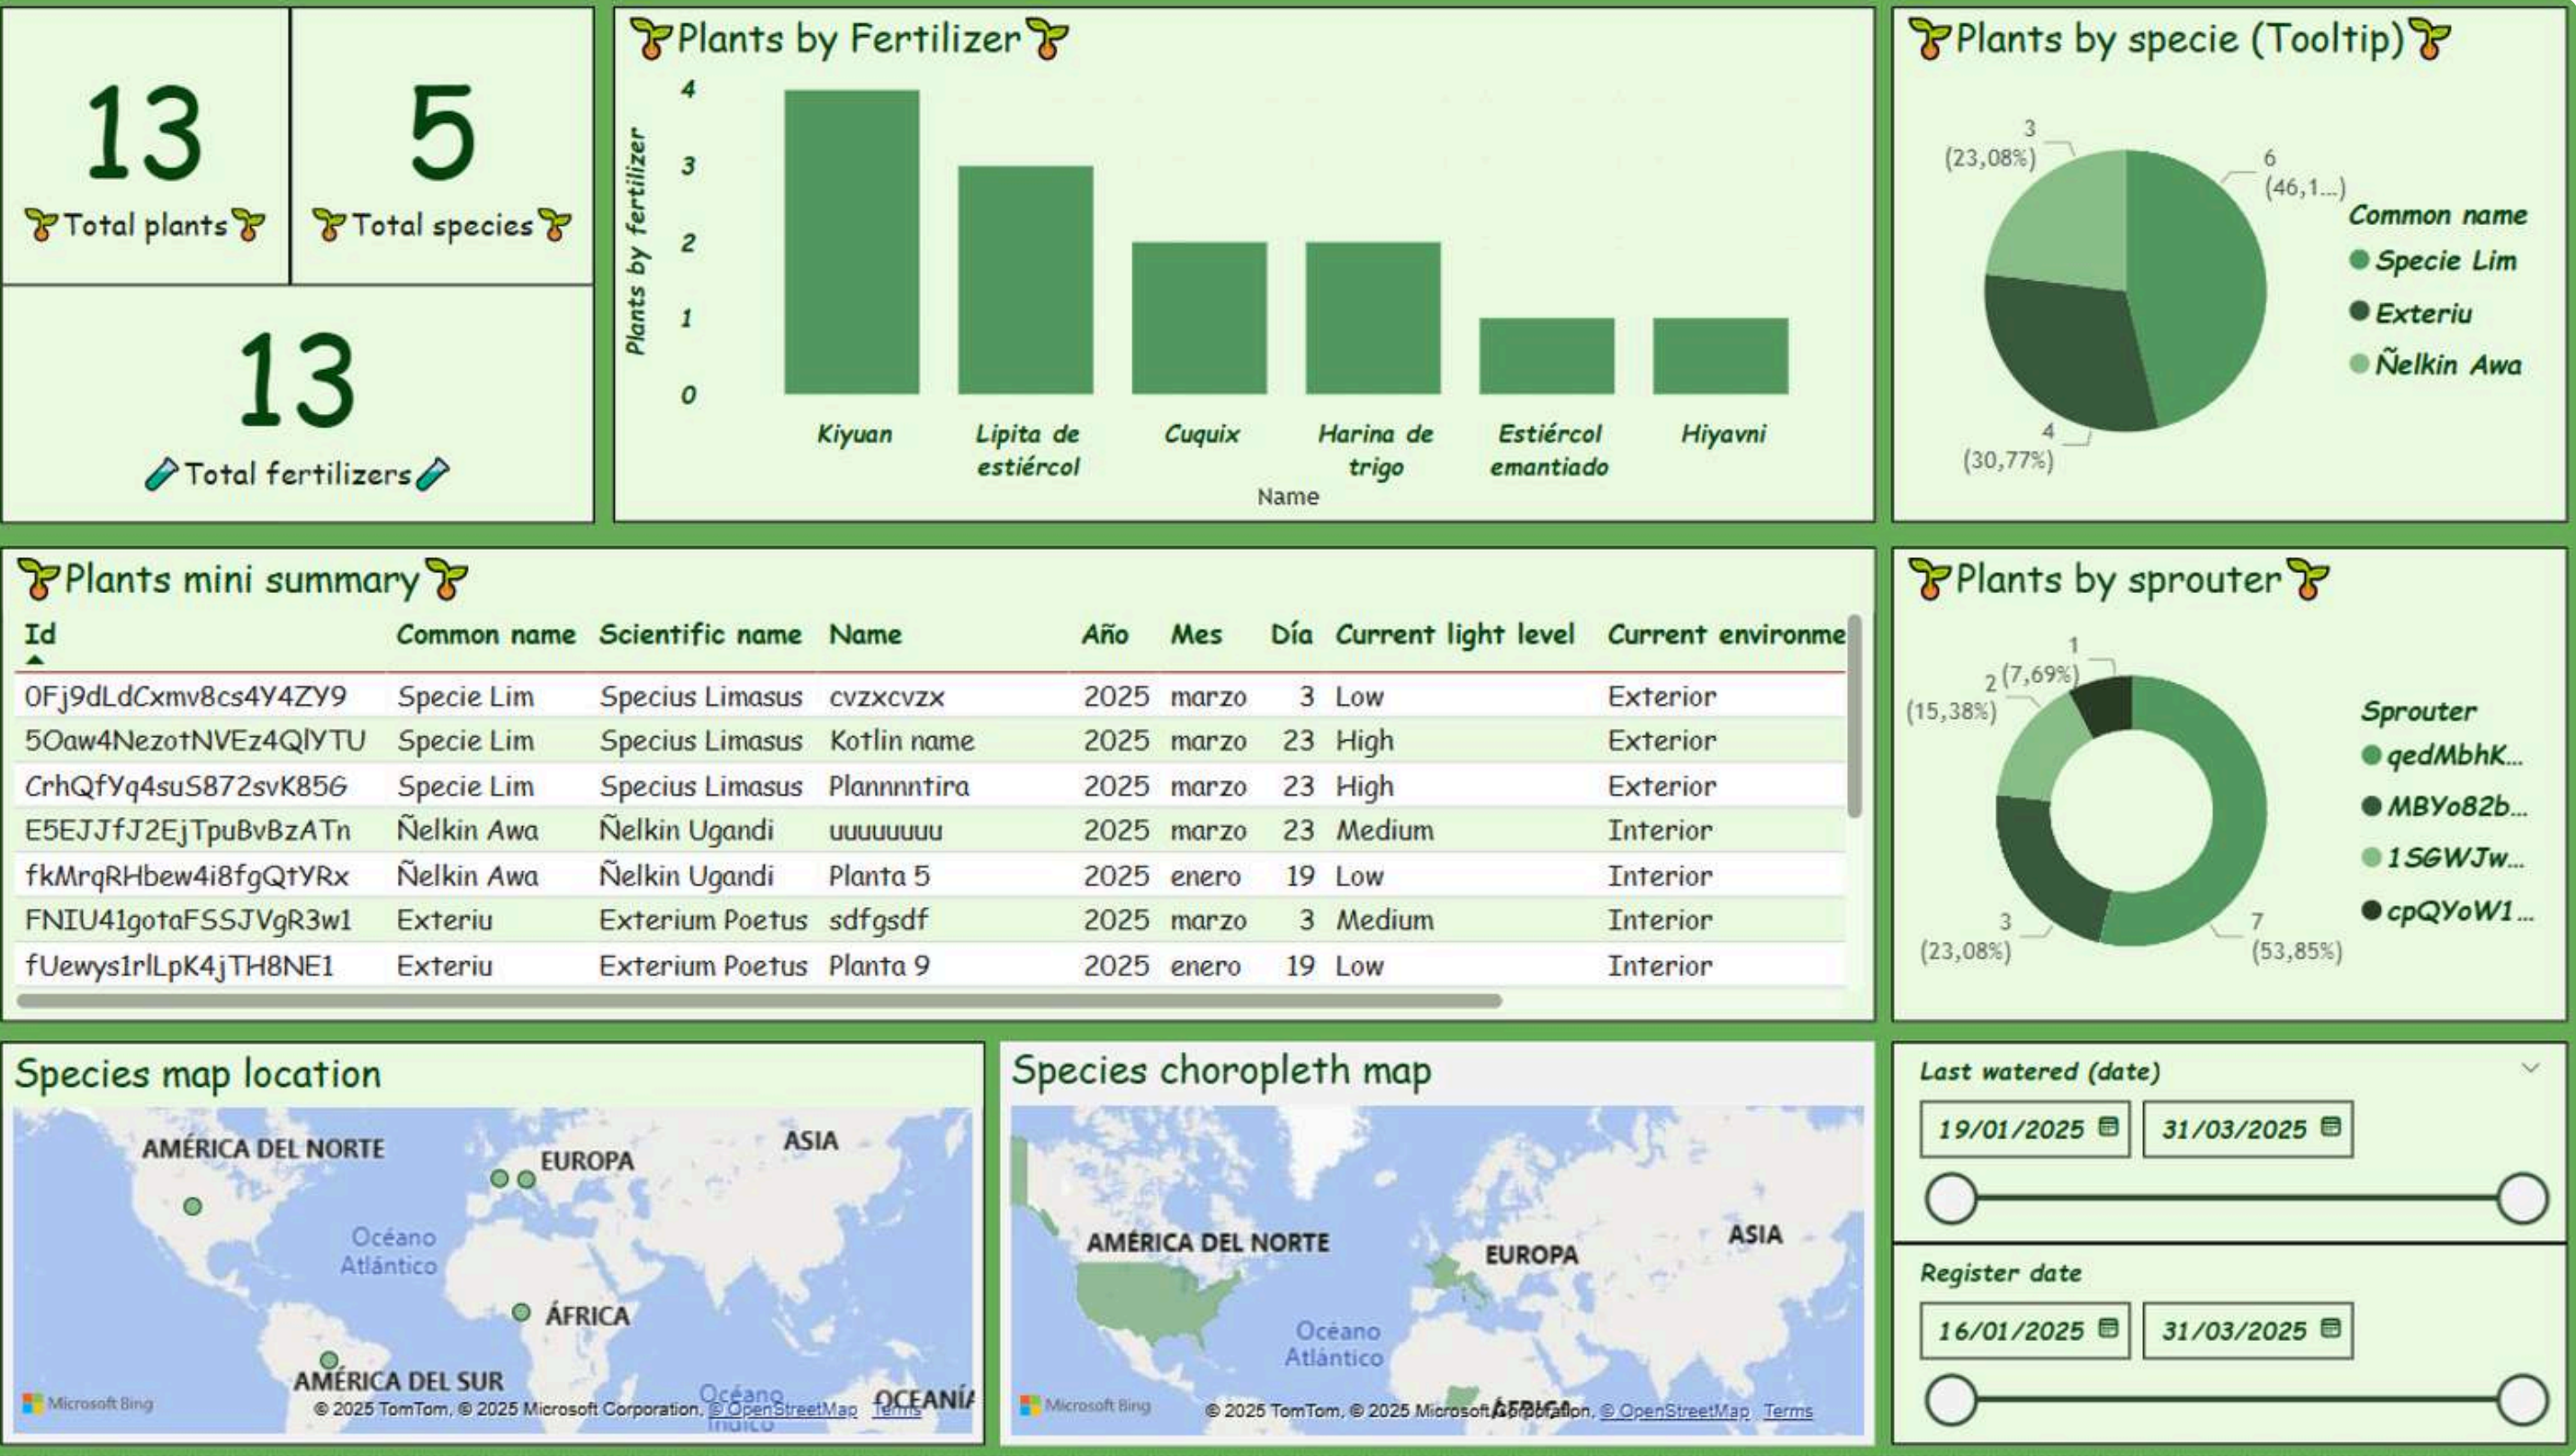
13
Total plants

5
Total species

13
Total fertilizers

Plants by Fertilizer

Plants by fertilizer
4
3
2
1
0
Kiyuan
Lipita de estiércol
Cuquix
Harina de trigo
Estiércol emantiado
Hiyavni
Name

Plants by specie (Tooltip)

3 (23,08%)
6 (46,1...)
4 (30,77%)
Common name
Specie Lim
Exteriu
Ñelkin Awa

Plants mini summary

| Id | Common name | Scientific name | Name | Año | Mes | Día | Current light level | Current environme |
|---|---|---|---|---|---|---|---|---|
| 0Fj9dLdCxmv8cs4Y4ZY9 | Specie Lim | Specius Limasus | cvzxcvzx | 2025 | marzo | 3 | Low | Exterior |
| 5Oaw4NezotNVEz4QlYTU | Specie Lim | Specius Limasus | Kotlin name | 2025 | marzo | 23 | High | Exterior |
| CrhQfYq4suS872svK85G | Specie Lim | Specius Limasus | Plannnntira | 2025 | marzo | 23 | High | Exterior |
| E5EJJfJ2EjTpuBvBzATn | Ñelkin Awa | Ñelkin Ugandi | uuuuuuuu | 2025 | marzo | 23 | Medium | Interior |
| fkMrqRHbew4i8fgQtYRx | Ñelkin Awa | Ñelkin Ugandi | Planta 5 | 2025 | enero | 19 | Low | Interior |
| FNIU41gotaFSSJVgR3w1 | Exteriu | Exterium Poetus | sdfgsdf | 2025 | marzo | 3 | Medium | Interior |
| fUewys1rlLpK4jTH8NE1 | Exteriu | Exterium Poetus | Planta 9 | 2025 | enero | 19 | Low | Interior |

Plants by sprouter

1 (7,69%)
2 (15,38%)
3 (23,08%)
7 (53,85%)
Sprouter
qedMbhK...
MBYo82b...
1SGWJw...
cpQYoW1...

Species map location

AMÉRICA DEL NORTE
EUROPA
ASIA
Océano Atlántico
ÁFRICA
AMÉRICA DEL SUR
Océano Índico
OCEANÍA
Microsoft Bing
© 2025 TomTom, © 2025 Microsoft Corporation, © OpenStreetMap Terms

Species choropleth map

AMÉRICA DEL NORTE
EUROPA
ASIA
Océano Atlántico
ÁFRICA
Microsoft Bing
© 2025 TomTom, © 2025 Microsoft Corporation, © OpenStreetMap Terms

Last watered (date)
19/01/2025
31/03/2025

Register date
16/01/2025
31/03/2025